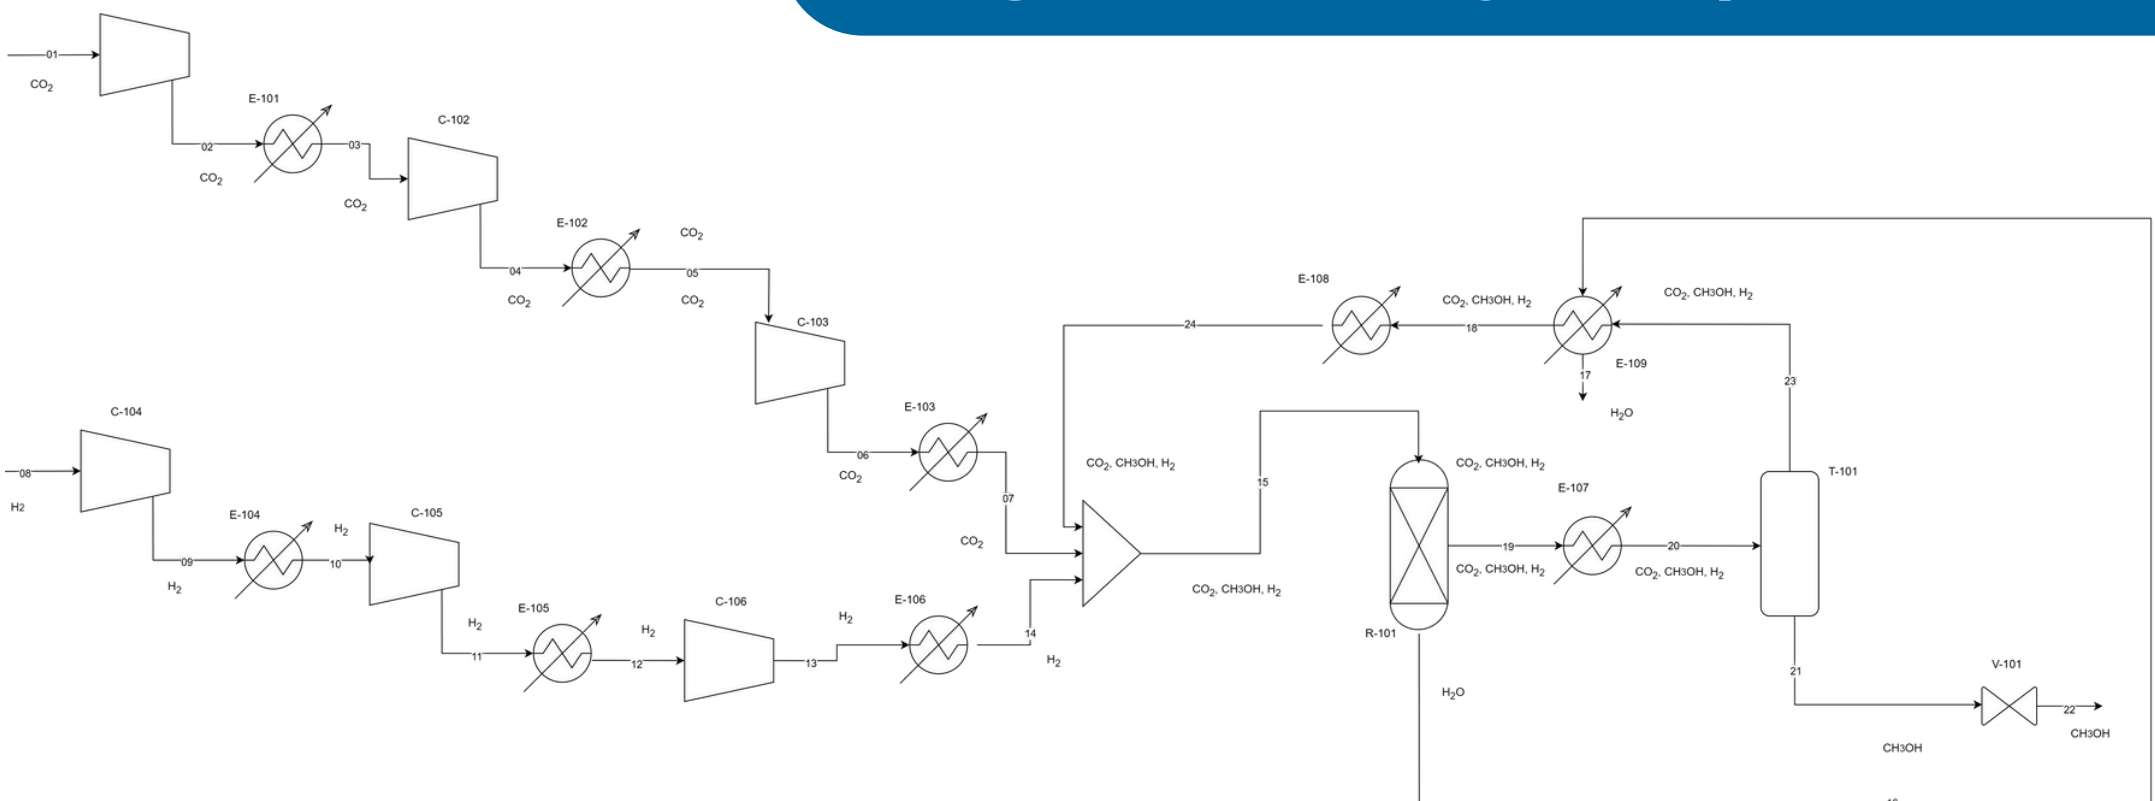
01
$CO_2$
E-101
02
$CO_2$
03
C-102
$CO_2$
E-102
$CO_2$
04
$CO_2$
05
$CO_2$
C-103
E-108
$CO_2$, CH3OH, $H_2$
24
18
$CO_2$, CH3OH, $H_2$
E-109
17
$H_2O$
23
C-104
08
$H_2$
E-103
06
$CO_2$
07
$CO_2$, CH3OH, $H_2$
15
$CO_2$, CH3OH, $H_2$
T-101
E-104
09
$H_2$
$H_2$
10
C-105
$CO_2$
E-107
19
20
$CO_2$, CH3OH, $H_2$
$CO_2$, CH3OH, $H_2$
$CO_2$, CH3OH, $H_2$
E-105
$H_2$
11
$H_2$
12
C-106
13
$H_2$
E-106
14
$H_2$
R-101
$H_2O$
21
V-101
22
CH3OH
CH3OH